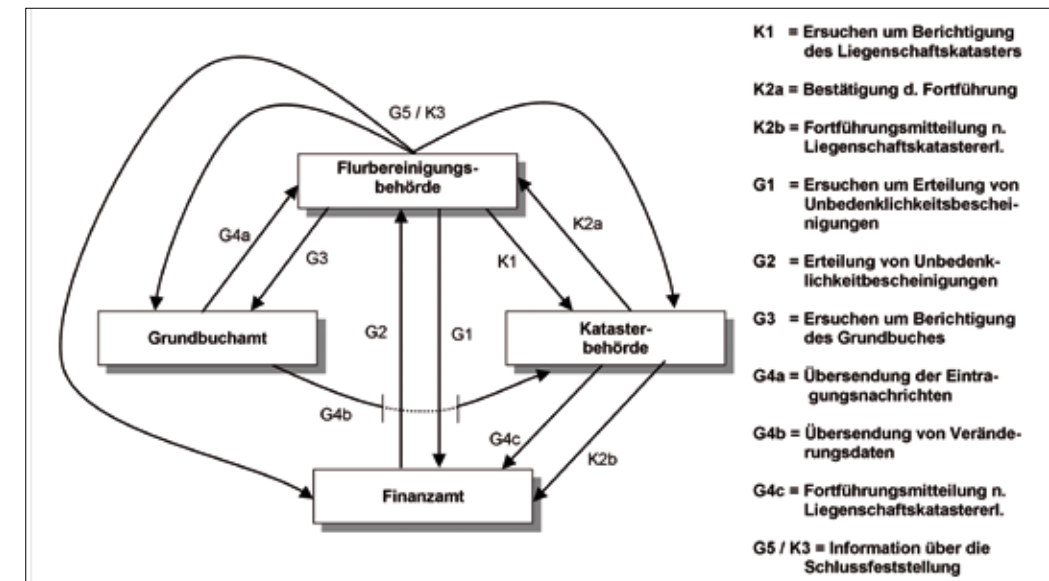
G5 / K3

Flurbereinigungsbehörde

G4a

G3

K1

K2a

Grundbuchamt

G2

G1

Katasterbehörde

G4b

G4c

K2b

Finanzamt

K1 = Ersuchen um Berichtigung des Liegenschaftskatasters

K2a = Bestätigung d. Fortführung

K2b = Fortführungsmitteilung n. Liegenschaftskatastererl.

G1 = Ersuchen um Erteilung von Unbedenklichkeitsbescheinigungen

G2 = Erteilung von Unbedenklichkeitbescheinigungen

G3 = Ersuchen um Berichtigung des Grundbuches

G4a = Übersendung der Eintragungsnachrichten

G4b = Übersendung von Veränderungsdaten

G4c = Fortführungsmitteilung n. Liegenschaftskatastererl.

G5 / K3 = Information über die Schlussfeststellung